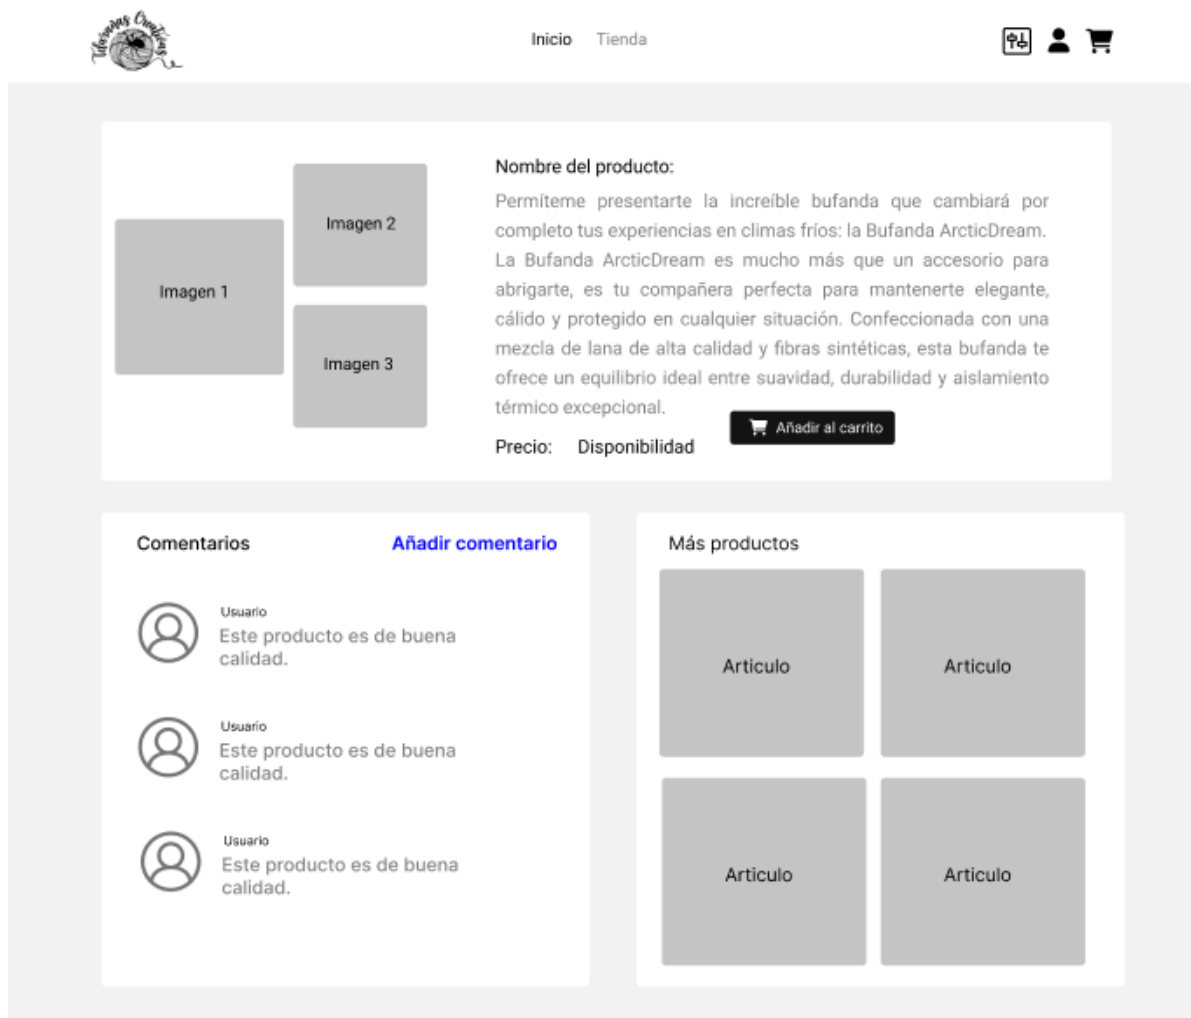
Tehuanas Creations

Inicio Tienda

Imagen 1

Imagen 2

Imagen 3

Nombre del producto:

Permíteme presentarte la increíble bufanda que cambiará por completo tus experiencias en climas fríos: la Bufanda ArcticDream. La Bufanda ArcticDream es mucho más que un accesorio para abrigarte, es tu compañera perfecta para mantenerte elegante, cálido y protegido en cualquier situación. Confeccionada con una mezcla de lana de alta calidad y fibras sintéticas, esta bufanda te ofrece un equilibrio ideal entre suavidad, durabilidad y aislamiento térmico excepcional.

Añadir al carrito

Precio: Disponibilidad

Comentarios

Añadir comentario

Usuario
Este producto es de buena calidad.

Usuario
Este producto es de buena calidad.

Usuario
Este producto es de buena calidad.

Más productos

Articulo

Articulo

Articulo

Articulo